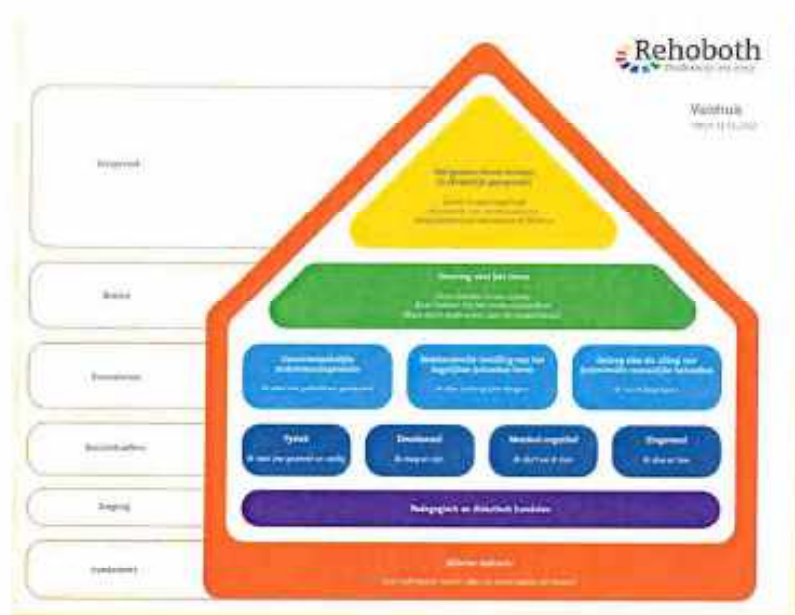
Rehoboth
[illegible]

Vesthuis
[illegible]

Bestemming

Missie

Kernwaarden

Basiskwaliteiten

Gedrag

Omgeving

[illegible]
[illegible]

Vorming voor het leven
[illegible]

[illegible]
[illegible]

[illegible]
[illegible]

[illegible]
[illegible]

Fysiek
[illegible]

Emotioneel
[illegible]

Mentaal cognitief
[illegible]

Zingevend
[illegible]

Pedagogisch en didactisch handelen

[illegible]
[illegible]